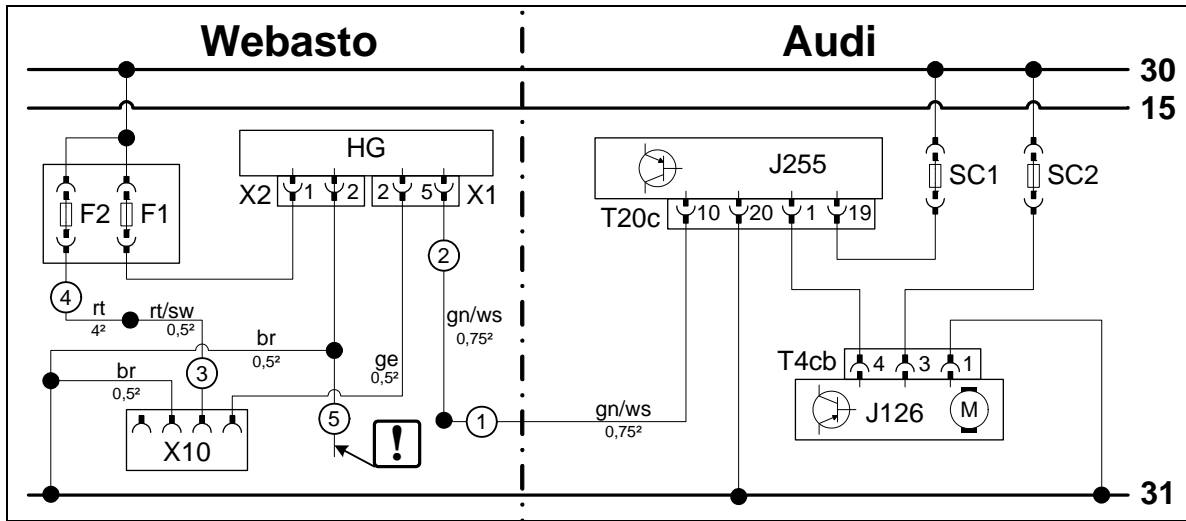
Webasto

Audi

30

15

31

HG

X2 1 2

2 5 X1

F2 F1

J255

T20c 10 20 1 19

SC1

SC2

2

4

rt
4²

rt/sw
0,5²

gn/ws
0,75²

br
0,5²

3

br
0,5²

ge
0,5²

T4cb 4 3 1

J126

M

5

1

gn/ws
0,75²

X10

!